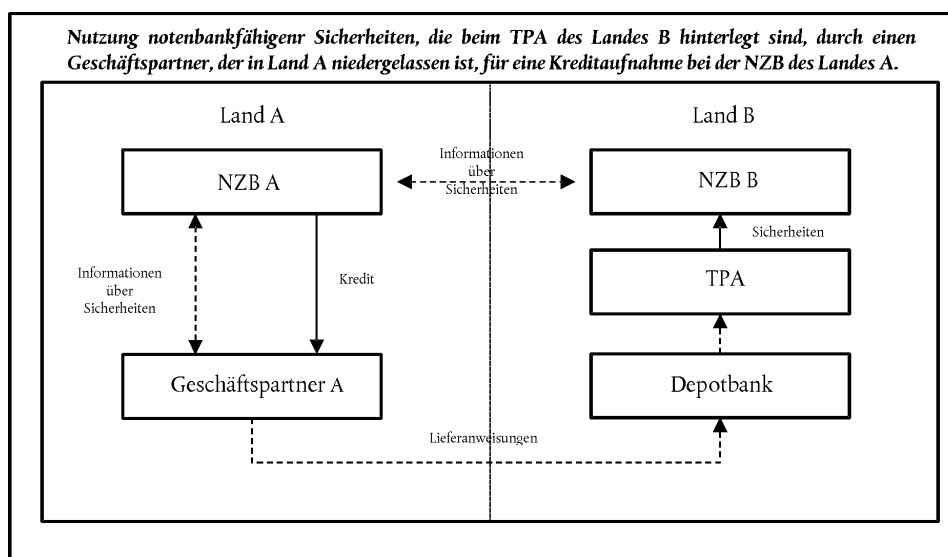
Nutzung notenbankfähigenr Sicherheiten, die beim TPA des Landes B hinterlegt sind, durch einen Geschäftspartner, der in Land A niedergelassen ist, für eine Kreditaufnahme bei der NZB des Landes A.

Land A

Land B

Informationen über Sicherheiten

NZB A

NZB B

Sicherheiten

Informationen über Sicherheiten

Kredit

TPA

Geschäftspartner A

Depotbank

Lieferanweisungen